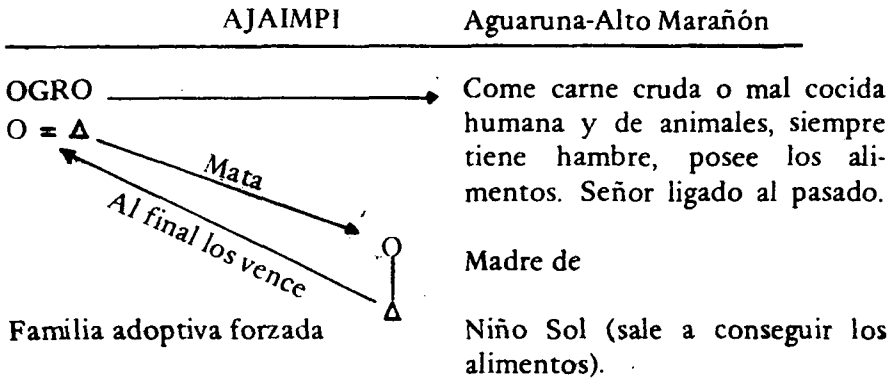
AJAIMPI

Aguaruna-Alto Marañón

OGRO

$O = \Delta$

Mata

Al final los vence

Come carne cruda o mal cocida humana y de animales, siempre tiene hambre, posee los alimentos. Señor ligado al pasado.

Madre de

Familia adoptiva forzada

Niño Sol (sale a conseguir los alimentos).